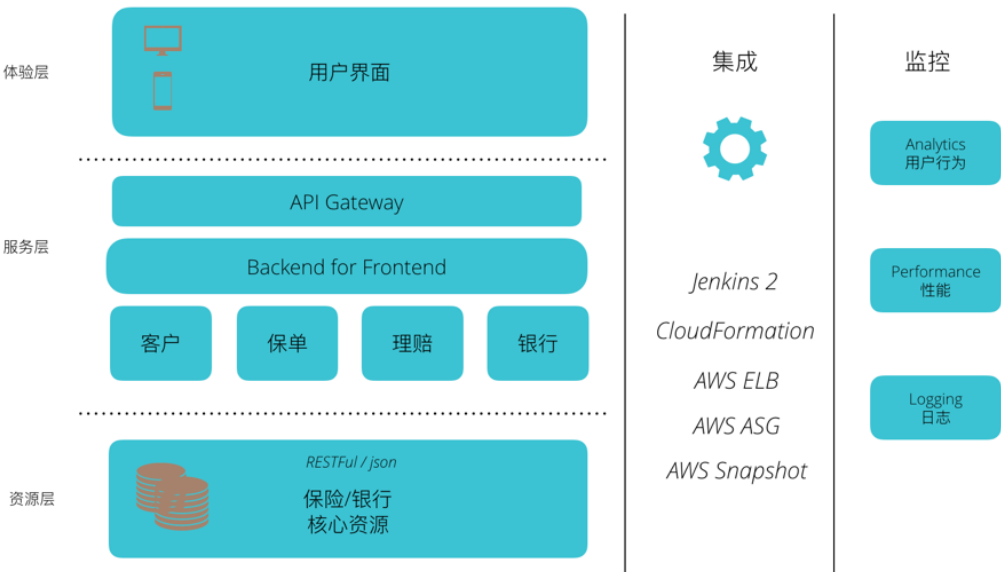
体验层

用户界面

服务层

API Gateway

Backend for Frontend

客户

保单

理赔

银行

资源层

RESTFul / json

保险/银行
核心资源

集成

Jenkins 2

CloudFormation

AWS ELB

AWS ASG

AWS Snapshot

监控

Analytics
用户行为

Performance
性能

Logging
日志